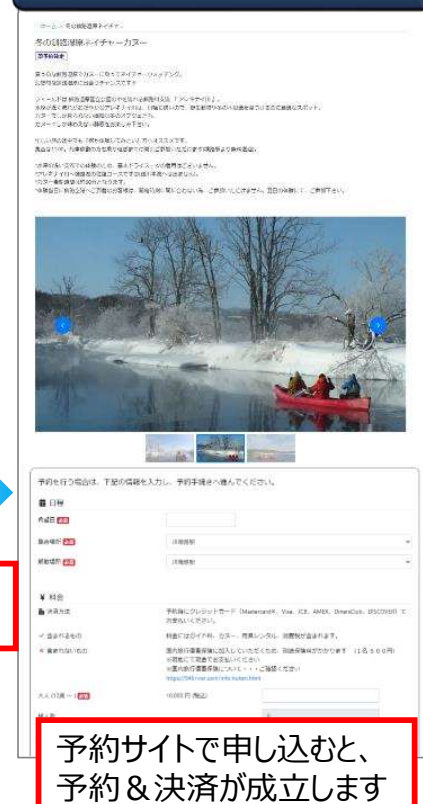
ホーム > 冬の釧路湿原ネイチャー

冬の釧路湿原ネイチャーカヌー

予約サイトで申し込むと、
予約＆決済が成立します

予約を行う場合は、下記の情報を入力し、予約手続きへ進んでください。

日程

料金

¥ 10,000 円 (税込)